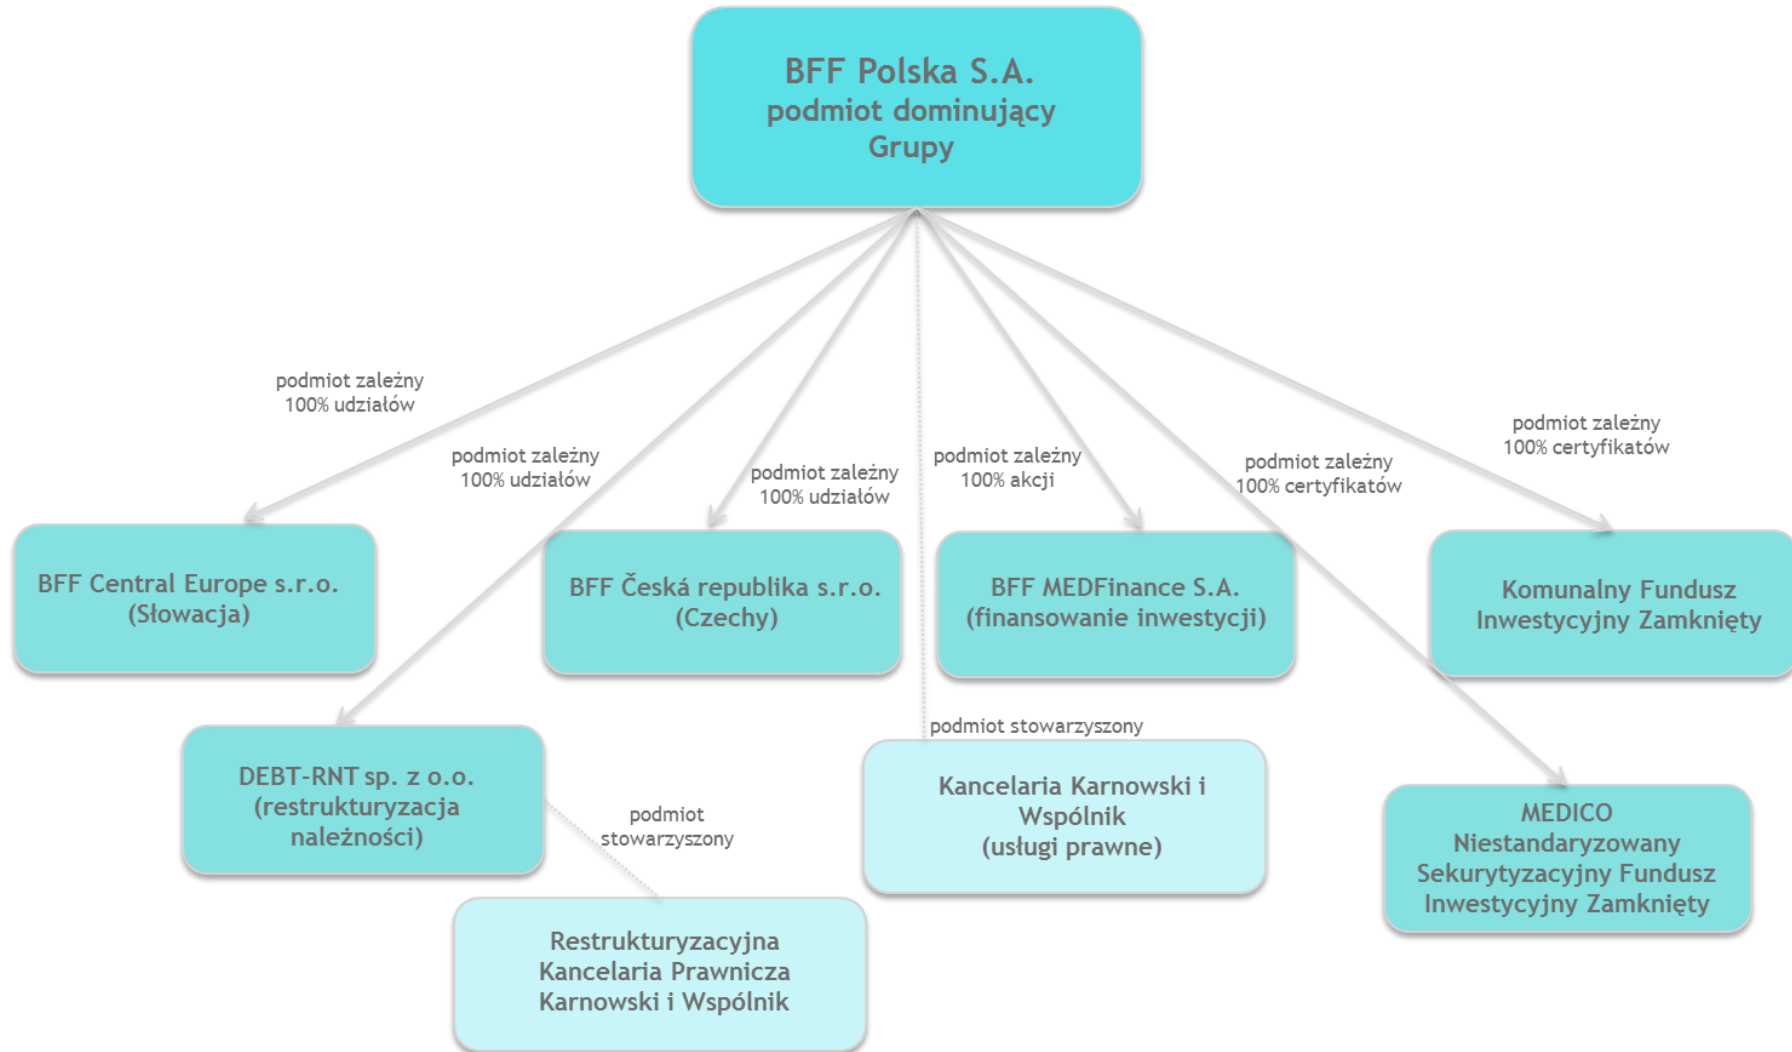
BFF Polska S.A.
podmiot dominujący
Grupy

podmiot zależny
100% udziałów

podmiot zależny
100% udziałów

podmiot zależny
100% udziałów

podmiot zależny
100% akcji

podmiot zależny
100% certyfikatów

podmiot zależny
100% certyfikatów

BFF Central Europe s.r.o.
(Słowacja)

BFF Česká republika s.r.o.
(Czechy)

BFF MEDFinance S.A.
(finansowanie inwestycji)

Komunalny Fundusz
Inwestycyjny Zamknięty

podmiot stowarzyszony

DEBT-RNT sp. z o.o.
(restrukturyzacja
należności)

podmiot
stowarzyszony

Kancelaria Karnowski i
Wspólnik
(usługi prawne)

MEDICO
Niestandaryzowany
Sekurytyzacyjny Fundusz
Inwestycyjny Zamknięty

Restrukturyzacyjna
Kancelaria Prawnicza
Karnowski i Wspólnik